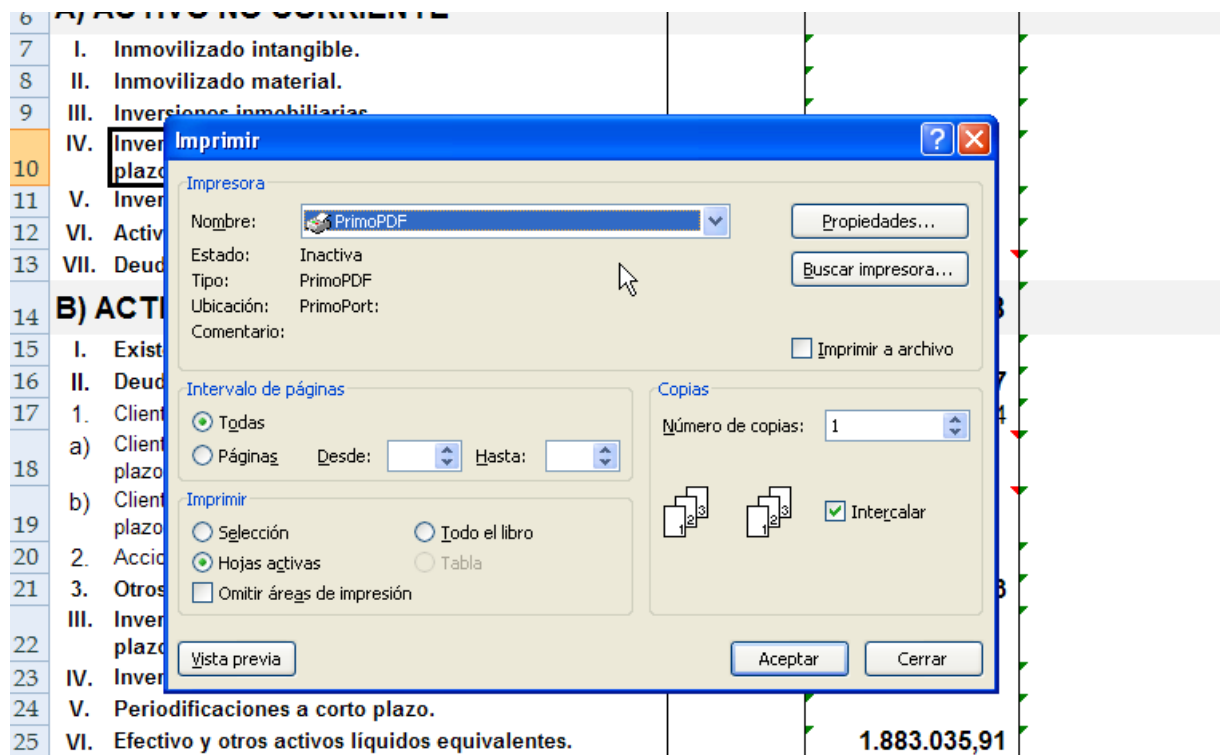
6 A) ACTIVO NO CORRIENTE
7 I. Inmovilizado intangible.
8 II. Inmovilizado material.
9 III. Inversiones inmobiliarias.
10 IV. Inver plazo
11 V. Inver
12 VI. Activ
13 VII. Deud
14 B) ACTI
15 I. Exist
16 II. Deud
17 1. Client
18 a) Client plazo
19 b) Client plazo
20 2. Accio
21 3. Otros
22 III. Inver plazo
23 IV. Inver
24 V. Periodificaciones a corto plazo.
25 VI. Efectivo y otros activos líquidos equivalentes.

Imprimir

Impresora
Nombre: PrimoPDF
Estado: Inactiva
Tipo: PrimoPDF
Ubicación: PrimoPort:
Comentario:
Propiedades...
Buscar impresora...
Imprimir a archivo

Intervalo de páginas
Todas
Páginas Desde: Hasta:

Copias
Número de copias: 1
Intercalar

Imprimir
Selección
Todo el libro
Hojas activas
Tabla
Omitir áreas de impresión

Vista previa
Aceptar
Cerrar

3
7
4
3
1.883.035,91